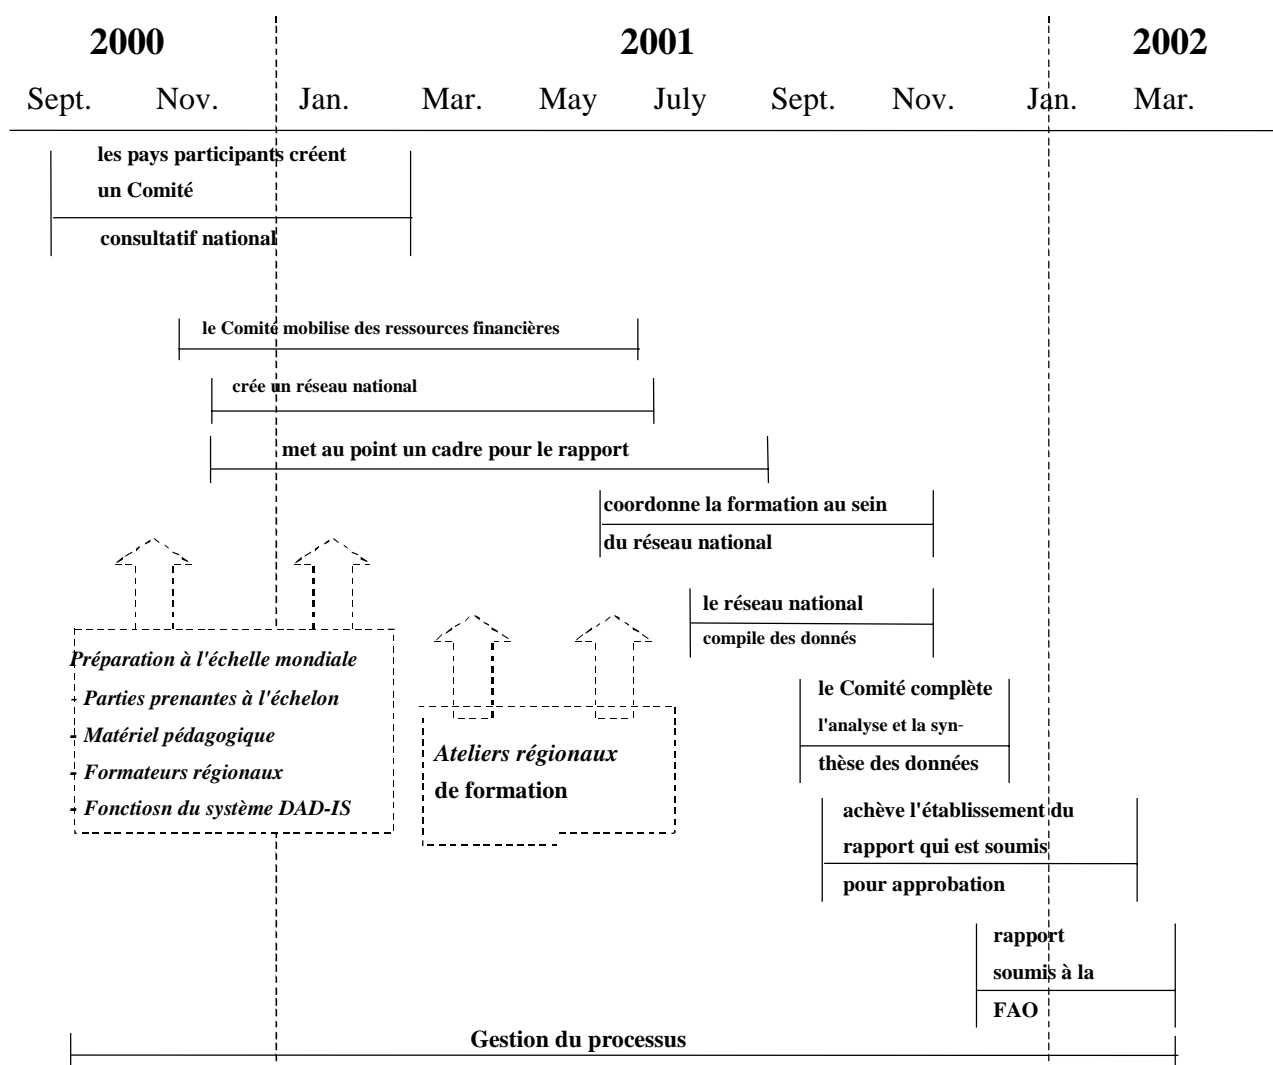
2000 2001 2002

Sept. Nov. Jan. Mar. May July Sept. Nov. Jan. Mar.

les pays participants créent un Comité consultatif national

le Comité mobilise des ressources financières

crée un réseau national

met au point un cadre pour le rapport

coordonne la formation au sein du réseau national

le réseau national compile des donnés

le Comité complète l'analyse et la synthèse des données

achève l'établissement du rapport qui est soumis pour approbation

rapport soumis à la FAO

Préparation à l'échelle mondiale
- Parties prenantes à l'échelon
- Matériel pédagogique
- Formateurs régionaux
- Fonctiosn du système DAD-IS

Ateliers régionaux de formation

Gestion du processus